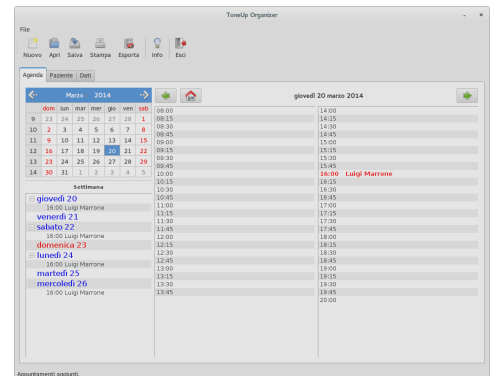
ToneUp Organizer

File

Nuovo Apri Salva Stampa Esporta Info Esci

Agenda Paziente Dati

Marzo 2014

| | dom | lun | mar | mer | gio | ven | sab |
|---|---|---|---|---|---|---|---|
| 9 | 23 | 24 | 25 | 26 | 27 | 28 | 1 |
| 10 | 2 | 3 | 4 | 5 | 6 | 7 | 8 |
| 11 | 9 | 10 | 11 | 12 | 13 | 14 | 15 |
| 12 | 16 | 17 | 18 | 19 | 20 | 21 | 22 |
| 13 | 23 | 24 | 25 | 26 | 27 | 28 | 29 |
| 14 | 30 | 31 | 1 | 2 | 3 | 4 | 5 |

Settimana

giovedì 20
16:00 Luigi Marrone
venerdì 21
sabato 22
16:00 Luigi Marrone
domenica 23
lunedì 24
16:00 Luigi Marrone
martedì 25
mercoledì 26
16:00 Luigi Marrone

giovedì 20 marzo 2014

08:00
08:15
08:30
08:45
09:00
09:15
09:30
09:45
10:00
10:15
10:30
10:45
11:00
11:15
11:30
11:45
12:00
12:15
12:30
12:45
13:00
13:15
13:30
13:45

14:00
14:15
14:30
14:45
15:00
15:15
15:30
15:45
16:00 Luigi Marrone
16:15
16:30
16:45
17:00
17:15
17:30
17:45
18:00
18:15
18:30
18:45
19:00
19:15
19:30
19:45
20:00

Appuntamenti aggiunti.